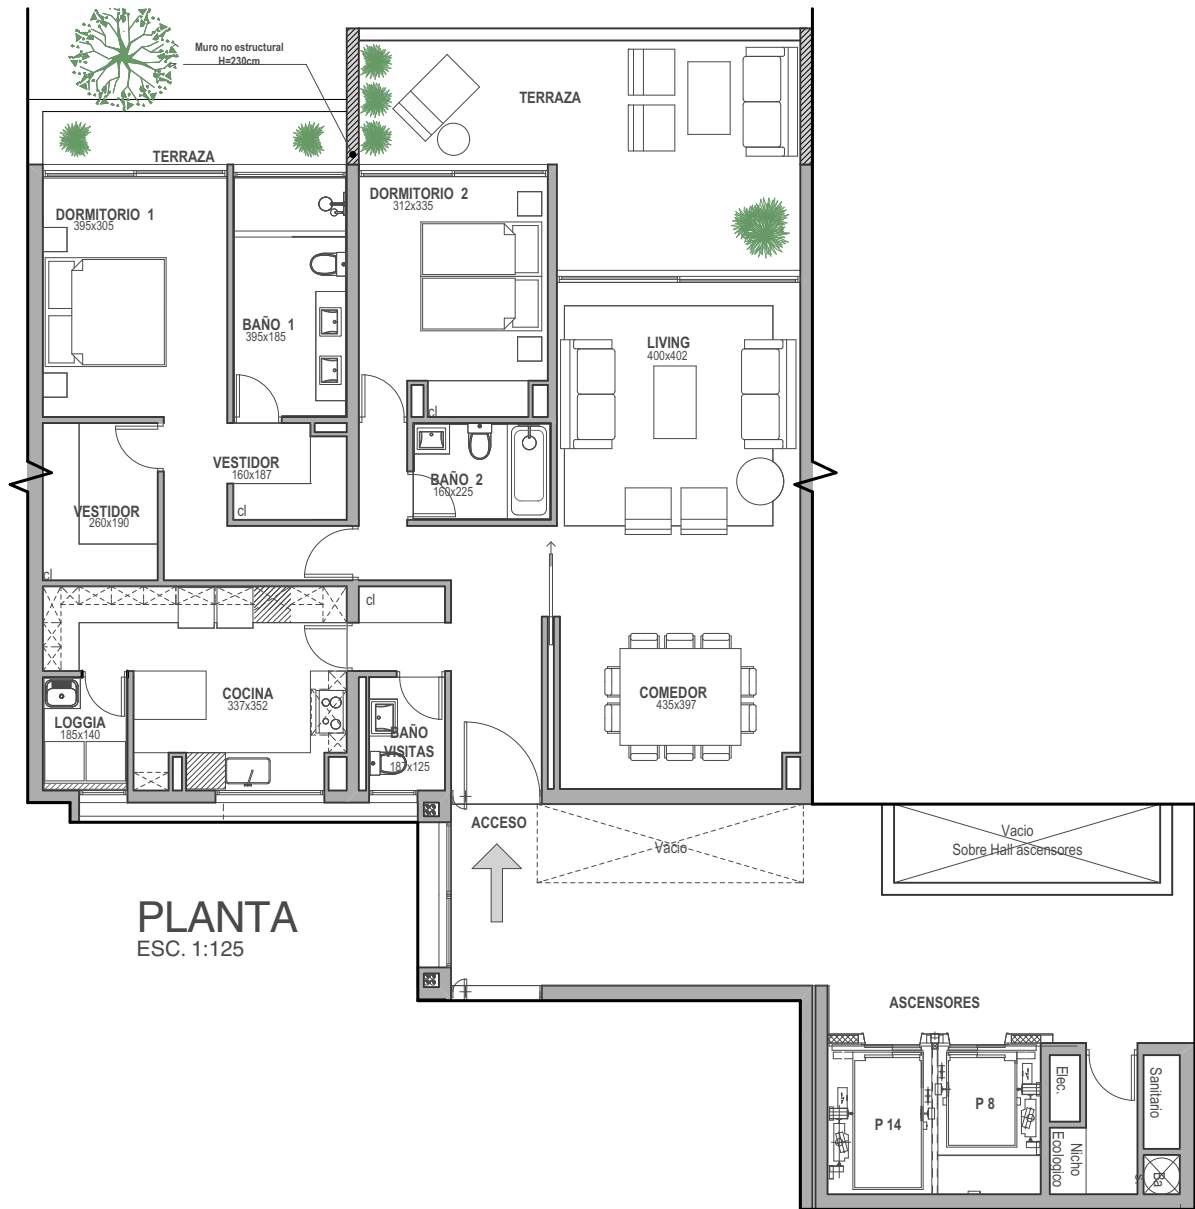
Muro no estructural
H=230cm

TERRAZA

TERRAZA

DORMITORIO 1
395x305

BAÑO 1
395x185

DORMITORIO 2
312x335

LIVING
400x402

VESTIDOR
160x187

cl

cl

BAÑO 2
160x225

VESTIDOR
260x190

cl

cl

COCINA
337x352

LOGGIA
185x140

BAÑO
VISITAS
187x125

COMEDOR
435x397

ACCESO

Vacio

Vacio
Sobre Hall ascensores

PLANTA
ESC. 1:125

ASCENSORES

P 14

P 8

Elec.

Nicho
Ecologico

Sanitario

Ba